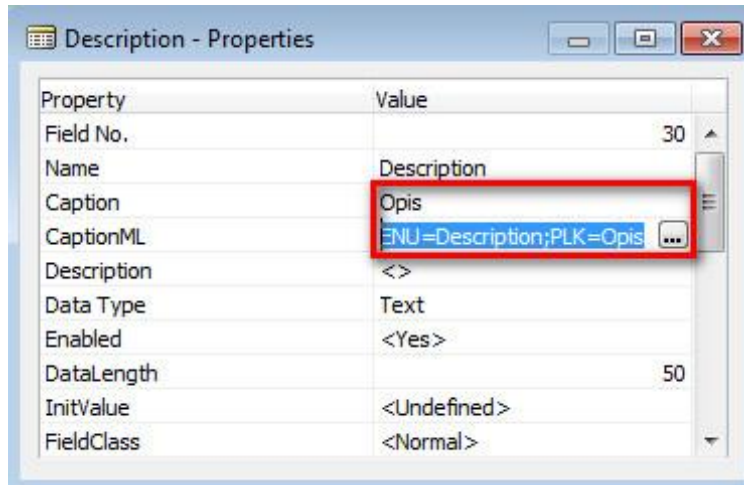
Description - Properties

| Property | Value |
|---|---|
| Field No. | 30 |
| Name | Description |
| Caption | Opis |
| CaptionML | ENU=Description;PLK=Opis ... |
| Description | <> |
| Data Type | Text |
| Enabled | <Yes> |
| DataLength | 50 |
| InitValue | <Undefined> |
| FieldClass | <Normal> |